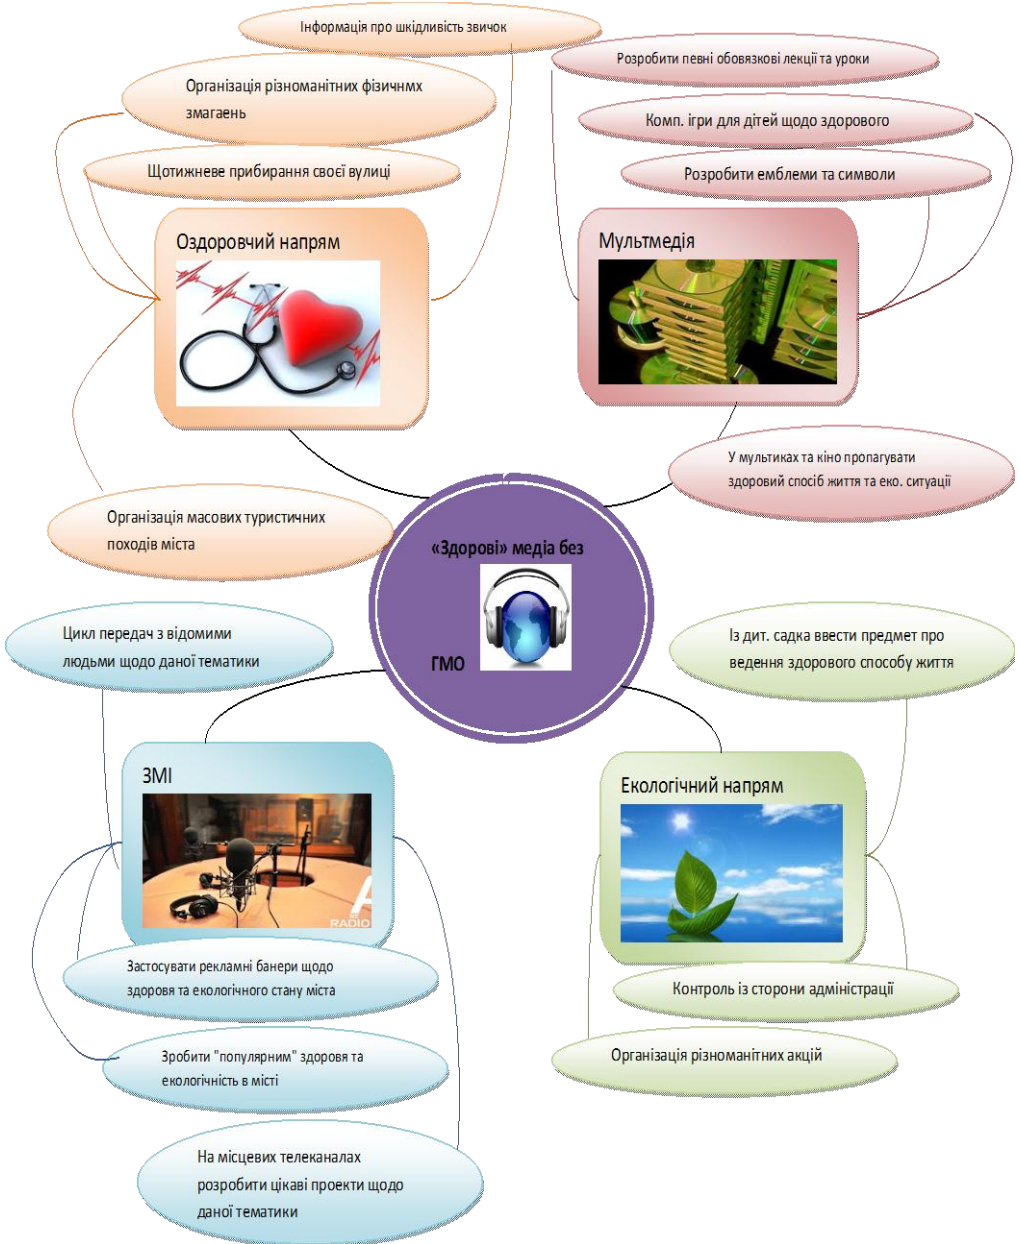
Інформація про шкідливість звичок

Розробити певні обовязкові лекції та уроки

Організація різноманітних фізичнмх змагаень

Комп. ігри для дітей щодо здорового

Щотижневе прибирання своєї вулиці

Розробити емблеми та символи

Оздоровчий напрям

Мультмедія

У мультиках та кіно пропагувати здоровий спосіб життя та еко. ситуації

Організація масових туристичних походів міста

«Здорові» медіа без

ГМО

Цикл передач з відомими людьми щодо даної тематики

Із дит. садка ввести предмет про ведення здорового способу життя

ЗМІ

RADIO

Екологічний напрям

Застосувати рекламні банери щодо здоровя та екологічного стану міста

Контроль із сторони адміністрації

Зробити "популярним" здоровя та екологічність в місті

Організація різноманітних акцій

На місцевих телеканалах розробити цікаві проекти щодо даної тематики